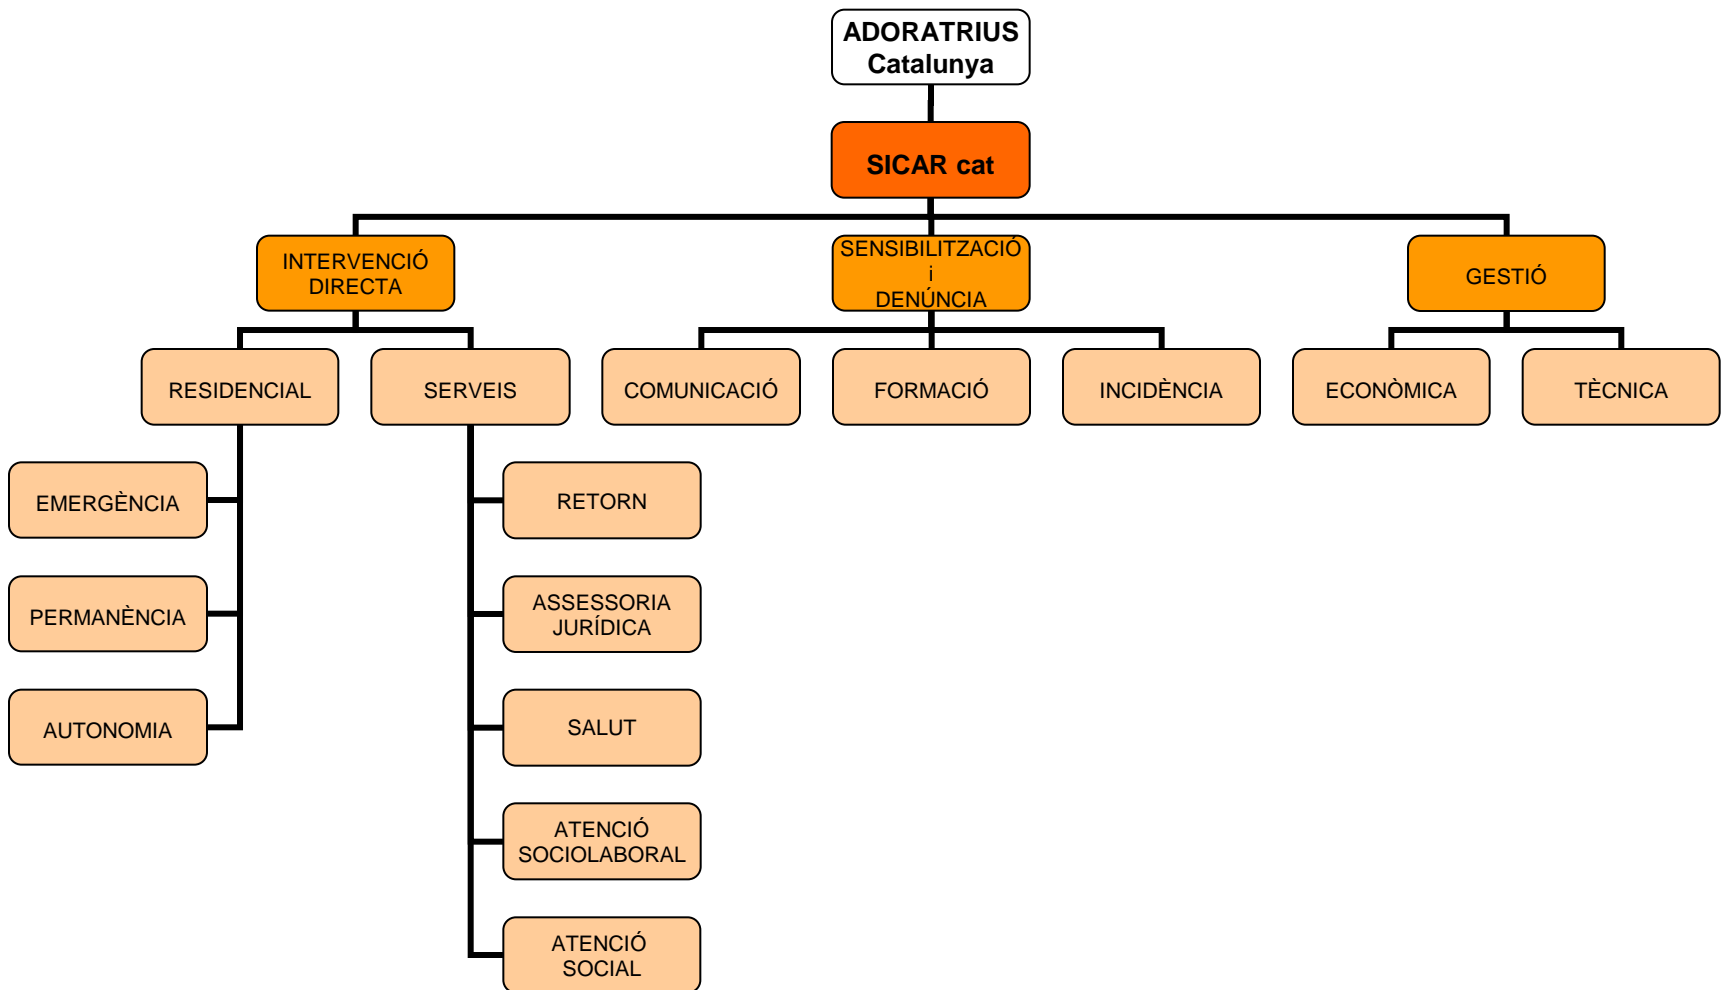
ADORATRIUS
Catalunya

SICAR cat

INTERVENCIÓ DIRECTA

SENSIBILITZACIÓ i DENÚNCIA

GESTIÓ

RESIDENCIAL

SERVEIS

COMUNICACIÓ

FORMACIÓ

INCIDÈNCIA

ECONÒMICA

TÈCNICA

EMERGÈNCIA

PERMANÈNCIA

AUTONOMIA

RETORN

ASSESSORIA JURÍDICA

SALUT

ATENCIÓ SOCIOLABORAL

ATENCIÓ SOCIAL